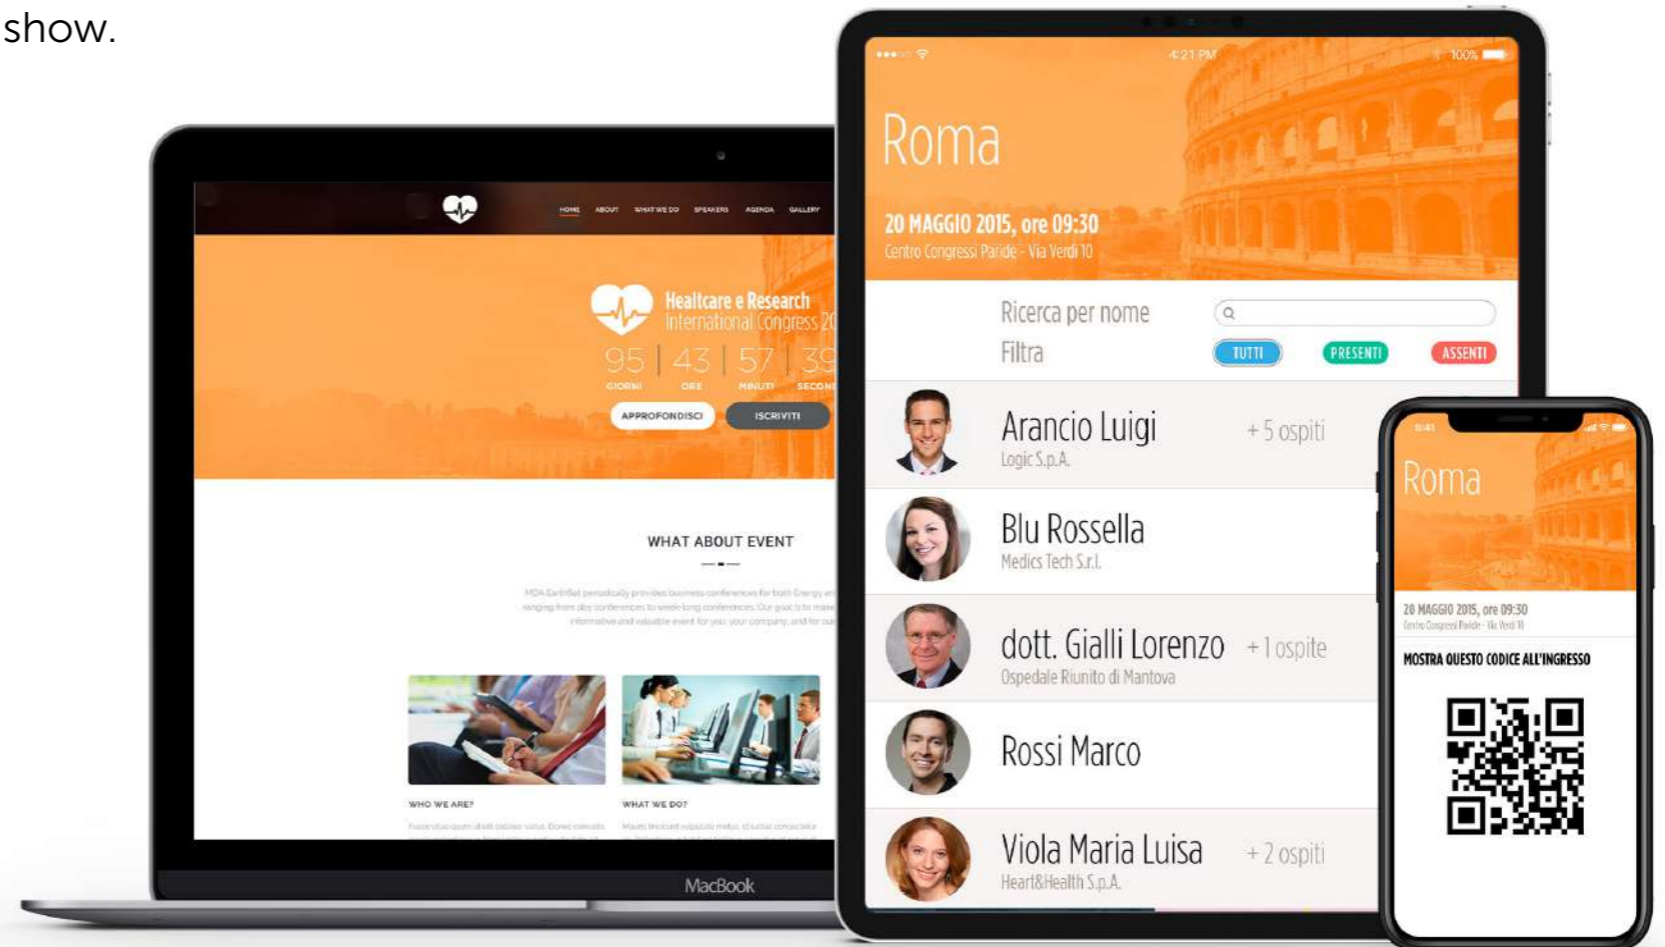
show.

HOME ABOUT WHAT WE DO SPEAKERS AGENDA GALLERY

Healtcare e Research
International Congress 20

95 | 43 | 57 | 39
GIORNI ORE MINUTI SECONDI

APPROFONDISCI ISCRIVITI

WHAT ABOUT EVENT

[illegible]

WHO WE ARE?
WHAT WE DO?

MacBook

4:21 PM 100%

Roma

20 MAGGIO 2015, ore 09:30
Centro Congressi Paride - Via Verdi 10

Ricerca per nome
Filtra
TUTTI PRESENTI ASSENTI

Arancio Luigi + 5 ospiti
Logic S.p.A.

Blu Rossella
Medics Tech S.r.l.

dott. Gialli Lorenzo + 1 ospite
Ospedale Riunito di Mantova

Rossi Marco

Viola Maria Luisa + 2 ospiti
Heart&Health S.p.A.

9:41

Roma

20 MAGGIO 2015, ore 09:30
Centro Congressi Paride - Via Verdi 10

MOSTRA QUESTO CODICE ALL'INGRESSO